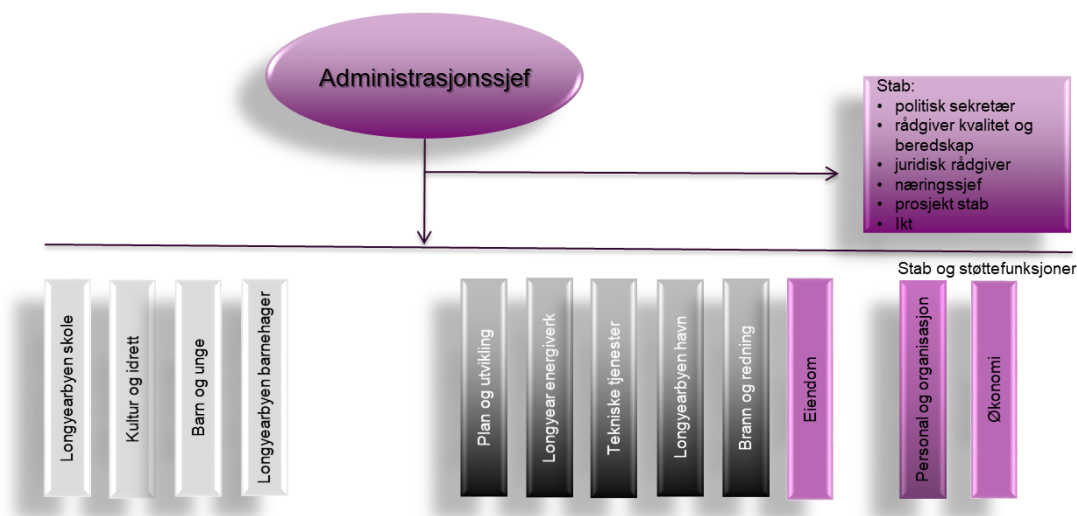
Administrasjonssjef

Stab:
- politisk sekretær
- rådgiver kvalitet og beredskap
- juridisk rådgiver
- næringssjef
- prosjekt stab
- Ikt

Stab og støttefunksjoner

Longyearbyen skole

Kultur og idrett

Barn og unge

Longyearbyen barnehager

Plan og utvikling

Longyear energiverk

Tekniske tjenester

Longyearbyen havn

Brann og redning

Eiendom

Personal og organisasjon

Økonomi